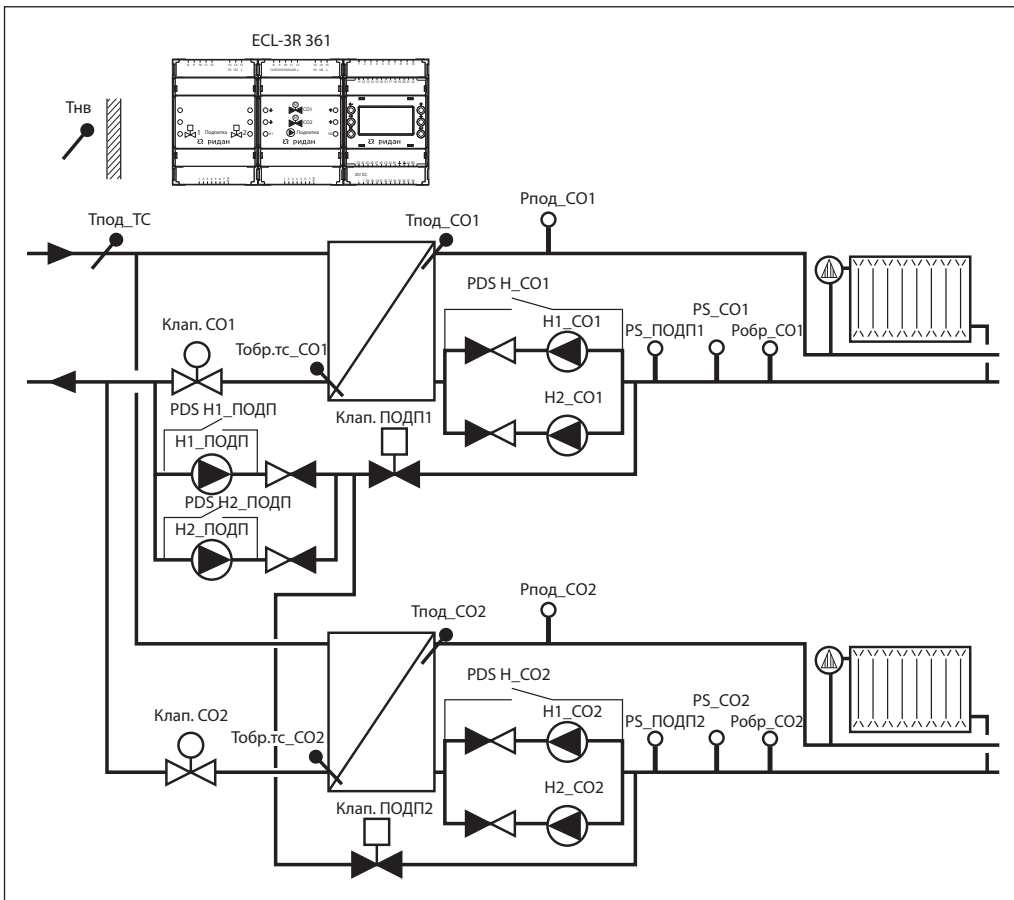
ECL-3R 361

Тнв

Подпитка
ридан

CO1
CO2
Подпитка
ридан

ридан

Рпод_СО1

Тпод_ТС

Тпод_СО1

PDS Н_СО1

PS_СО1

Клап. СО1

Тобр.тс_СО1

Н1_СО1

PS_ПОДП1

Робр_СО1

Н2_СО1

PDS Н1_ПОДП

Клап. ПОДП1

Н1_ПОДП

PDS Н2_ПОДП

Н2_ПОДП

Рпод_СО2

Тпод_СО2

PDS Н_СО2

PS_СО2

Клап. СО2

Н1_СО2

PS_ПОДП2

Робр_СО2

Тобр.тс_СО2

Н2_СО2

Клап. ПОДП2